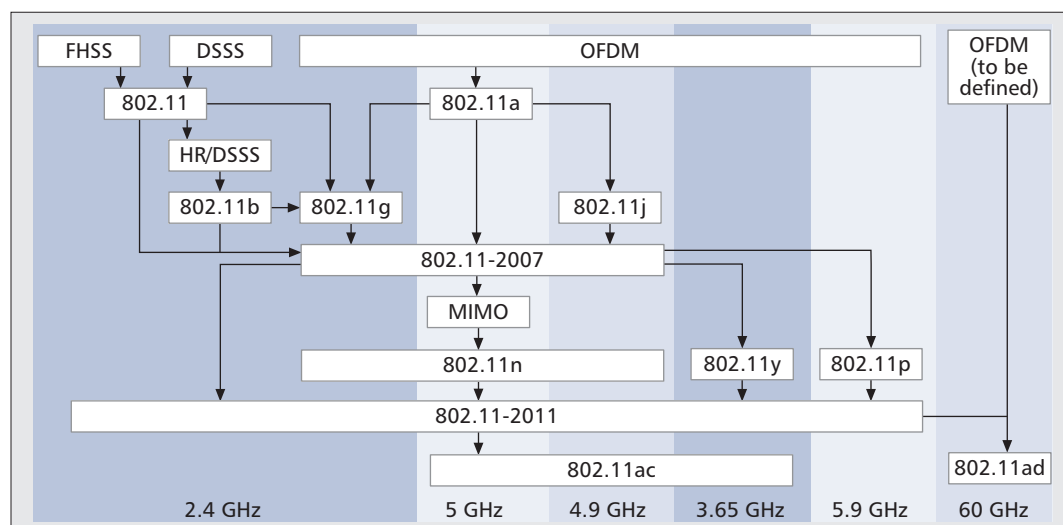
FHSS

DSSS

OFDM

OFDM (to be defined)

802.11

802.11a

HR/DSSS

802.11b

802.11g

802.11j

802.11-2007

MIMO

802.11n

802.11y

802.11p

802.11-2011

802.11ac

802.11ad

2.4 GHz

5 GHz

4.9 GHz

3.65 GHz

5.9 GHz

60 GHz